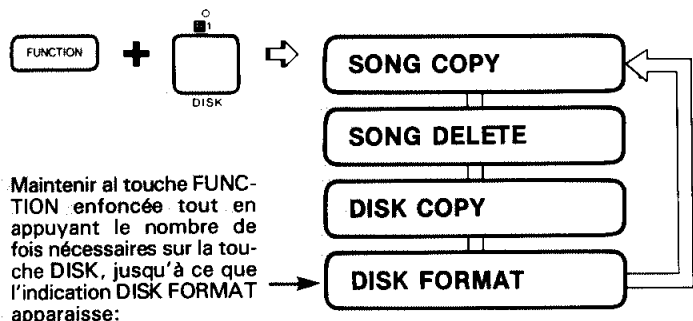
FUNCTION

1

DISK

SONG COPY

SONG DELETE

DISK COPY

DISK FORMAT

Maintenir al touche FUNCTION enfoncée tout en appuyant le nombre de fois nécessaires sur la touche DISK, jusqu'à ce que l'indication DISK FORMAT apparaisse: